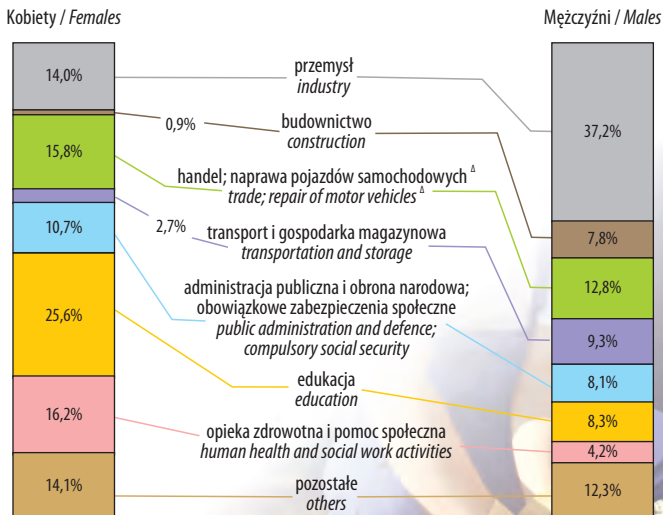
Kobiety / *Females*

Mężczyźni / *Males*

14,0%

0,9%

15,8%

2,7%

10,7%

25,6%

16,2%

14,1%

przemysł
*industry*

budownictwo
*construction*

handel; naprawa pojazdów samochodowych $^{\Delta}$
*trade; repair of motor vehicles* $^{\Delta}$

transport i gospodarka magazynowa
*transportation and storage*

administracja publiczna i obrona narodowa; obowiązkowe zabezpieczenia społeczne
*public administration and defence; compulsory social security*

edukacja
*education*

opieka zdrowotna i pomoc społeczna
*human health and social work activities*

pozostałe
*others*

37,2%

7,8%

12,8%

9,3%

8,1%

8,3%

4,2%

12,3%